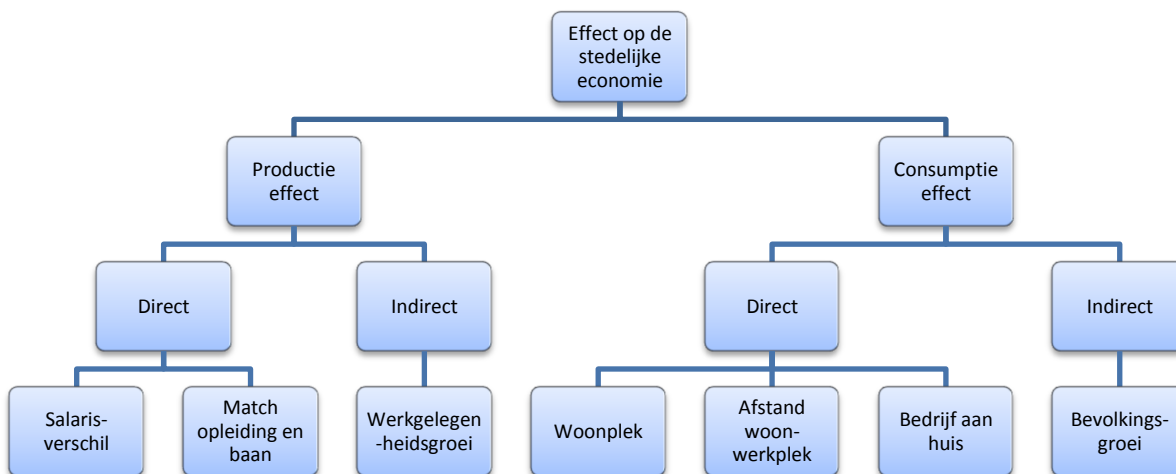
Effect op de stedelijke economie

Productie effect

Consumptie effect

Direct

Indirect

Direct

Indirect

Salaris-verschil

Match opleiding en baan

Werkgelegen -heidsgroei

Woonplek

Afstand woon-werkplek

Bedrijf aan huis

Bevolkings-groei